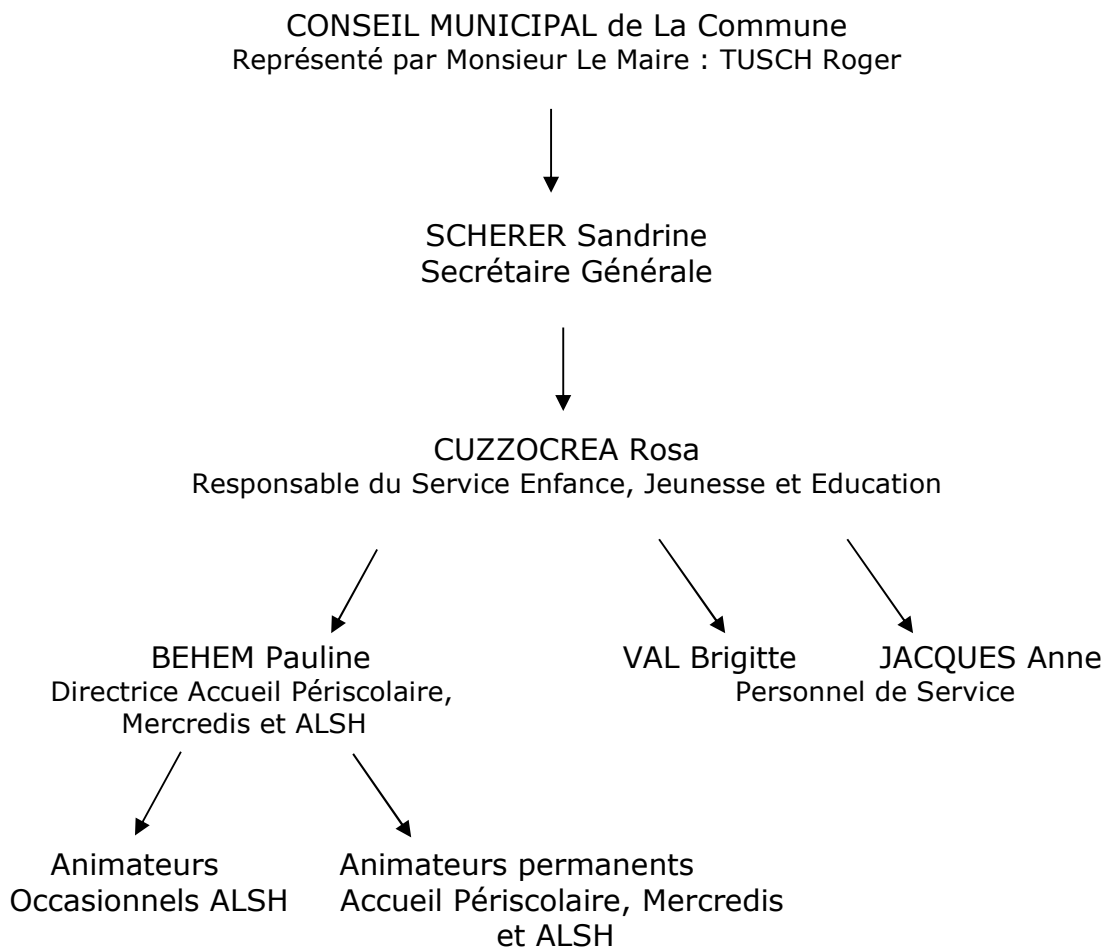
CONSEIL MUNICIPAL de La Commune
Représenté par Monsieur Le Maire : TUSCH Roger

SCHERER Sandrine
Secrétaire Générale

CUZZOCREA Rosa
Responsable du Service Enfance, Jeunesse et Education

BEHEM Pauline
Directrice Accueil Périscolaire, Mercredis et ALSH

VAL Brigitte JACQUES Anne
Personnel de Service

Animateurs Occasionnels ALSH

Animateurs permanents Accueil Périscolaire, Mercredis et ALSH